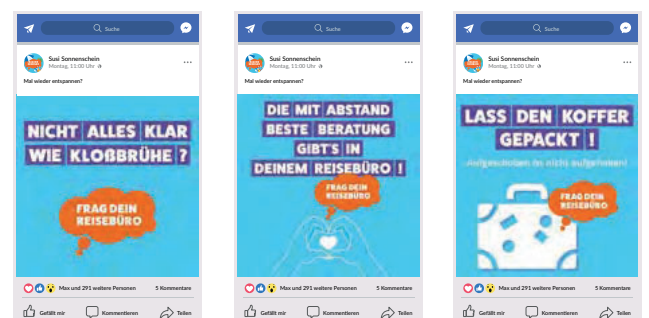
Suche

Susi Sonnenschein
Montag, 11:00 Uhr

Mal wieder entspannen?

NICHT ALLES KLAR WIE KLOßBRÜHE ?

FRAG DEIN REISEBÜRO

Max und 291 weitere Personen
5 Kommentare

Gefällt mir
Kommentieren
Teilen

Suche

Susi Sonnenschein
Montag, 11:00 Uhr

Mal wieder entspannen?

DIE MIT ABSTAND BESTE BERATUNG GIBT'S IN DEINEM REISEBÜRO !

FRAG DEIN REISEBÜRO

Max und 291 weitere Personen
5 Kommentare

Gefällt mir
Kommentieren
Teilen

Suche

Susi Sonnenschein
Montag, 11:00 Uhr

Mal wieder entspannen?

LASS DEN KOFFER GEPACKT !

Aufgeschoben ist nicht aufgehoben!

FRAG DEIN REISEBÜRO

Max und 291 weitere Personen
5 Kommentare

Gefällt mir
Kommentieren
Teilen